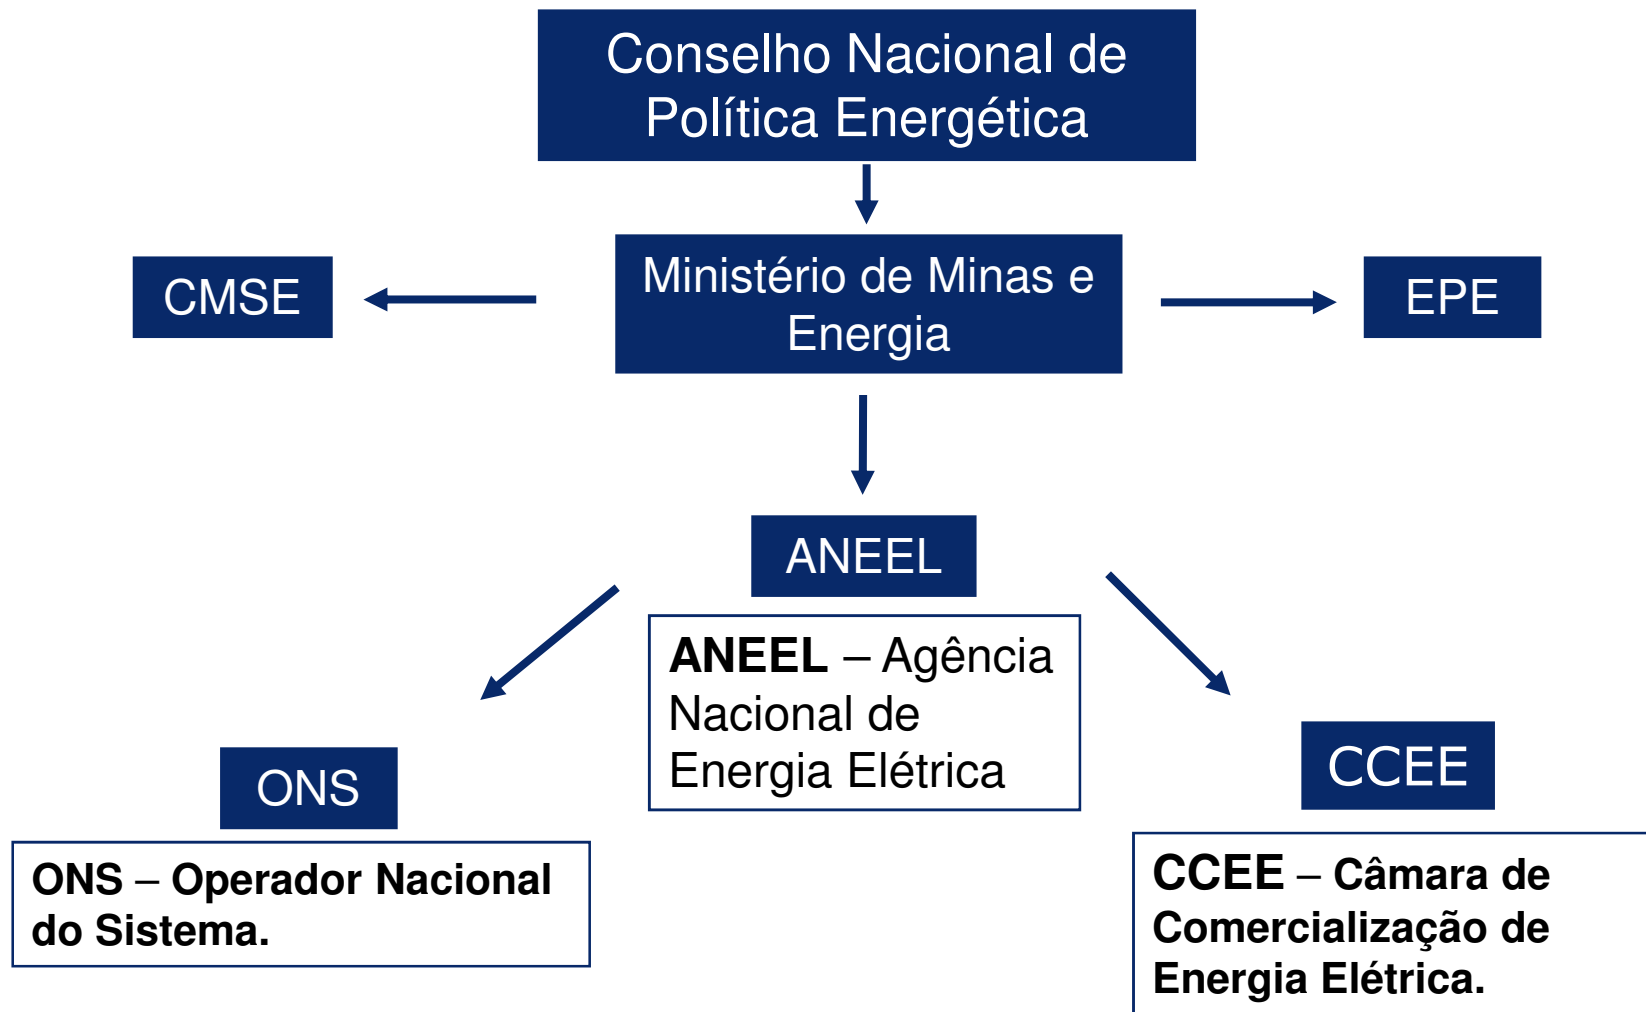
Conselho Nacional de Política Energética

CMSE

Ministério de Minas e Energia

EPE

ANEEL

ANEEL – Agência Nacional de Energia Elétrica

ONS

ONS – Operador Nacional do Sistema.

CCEE

CCEE – Câmara de Comercialização de Energia Elétrica.